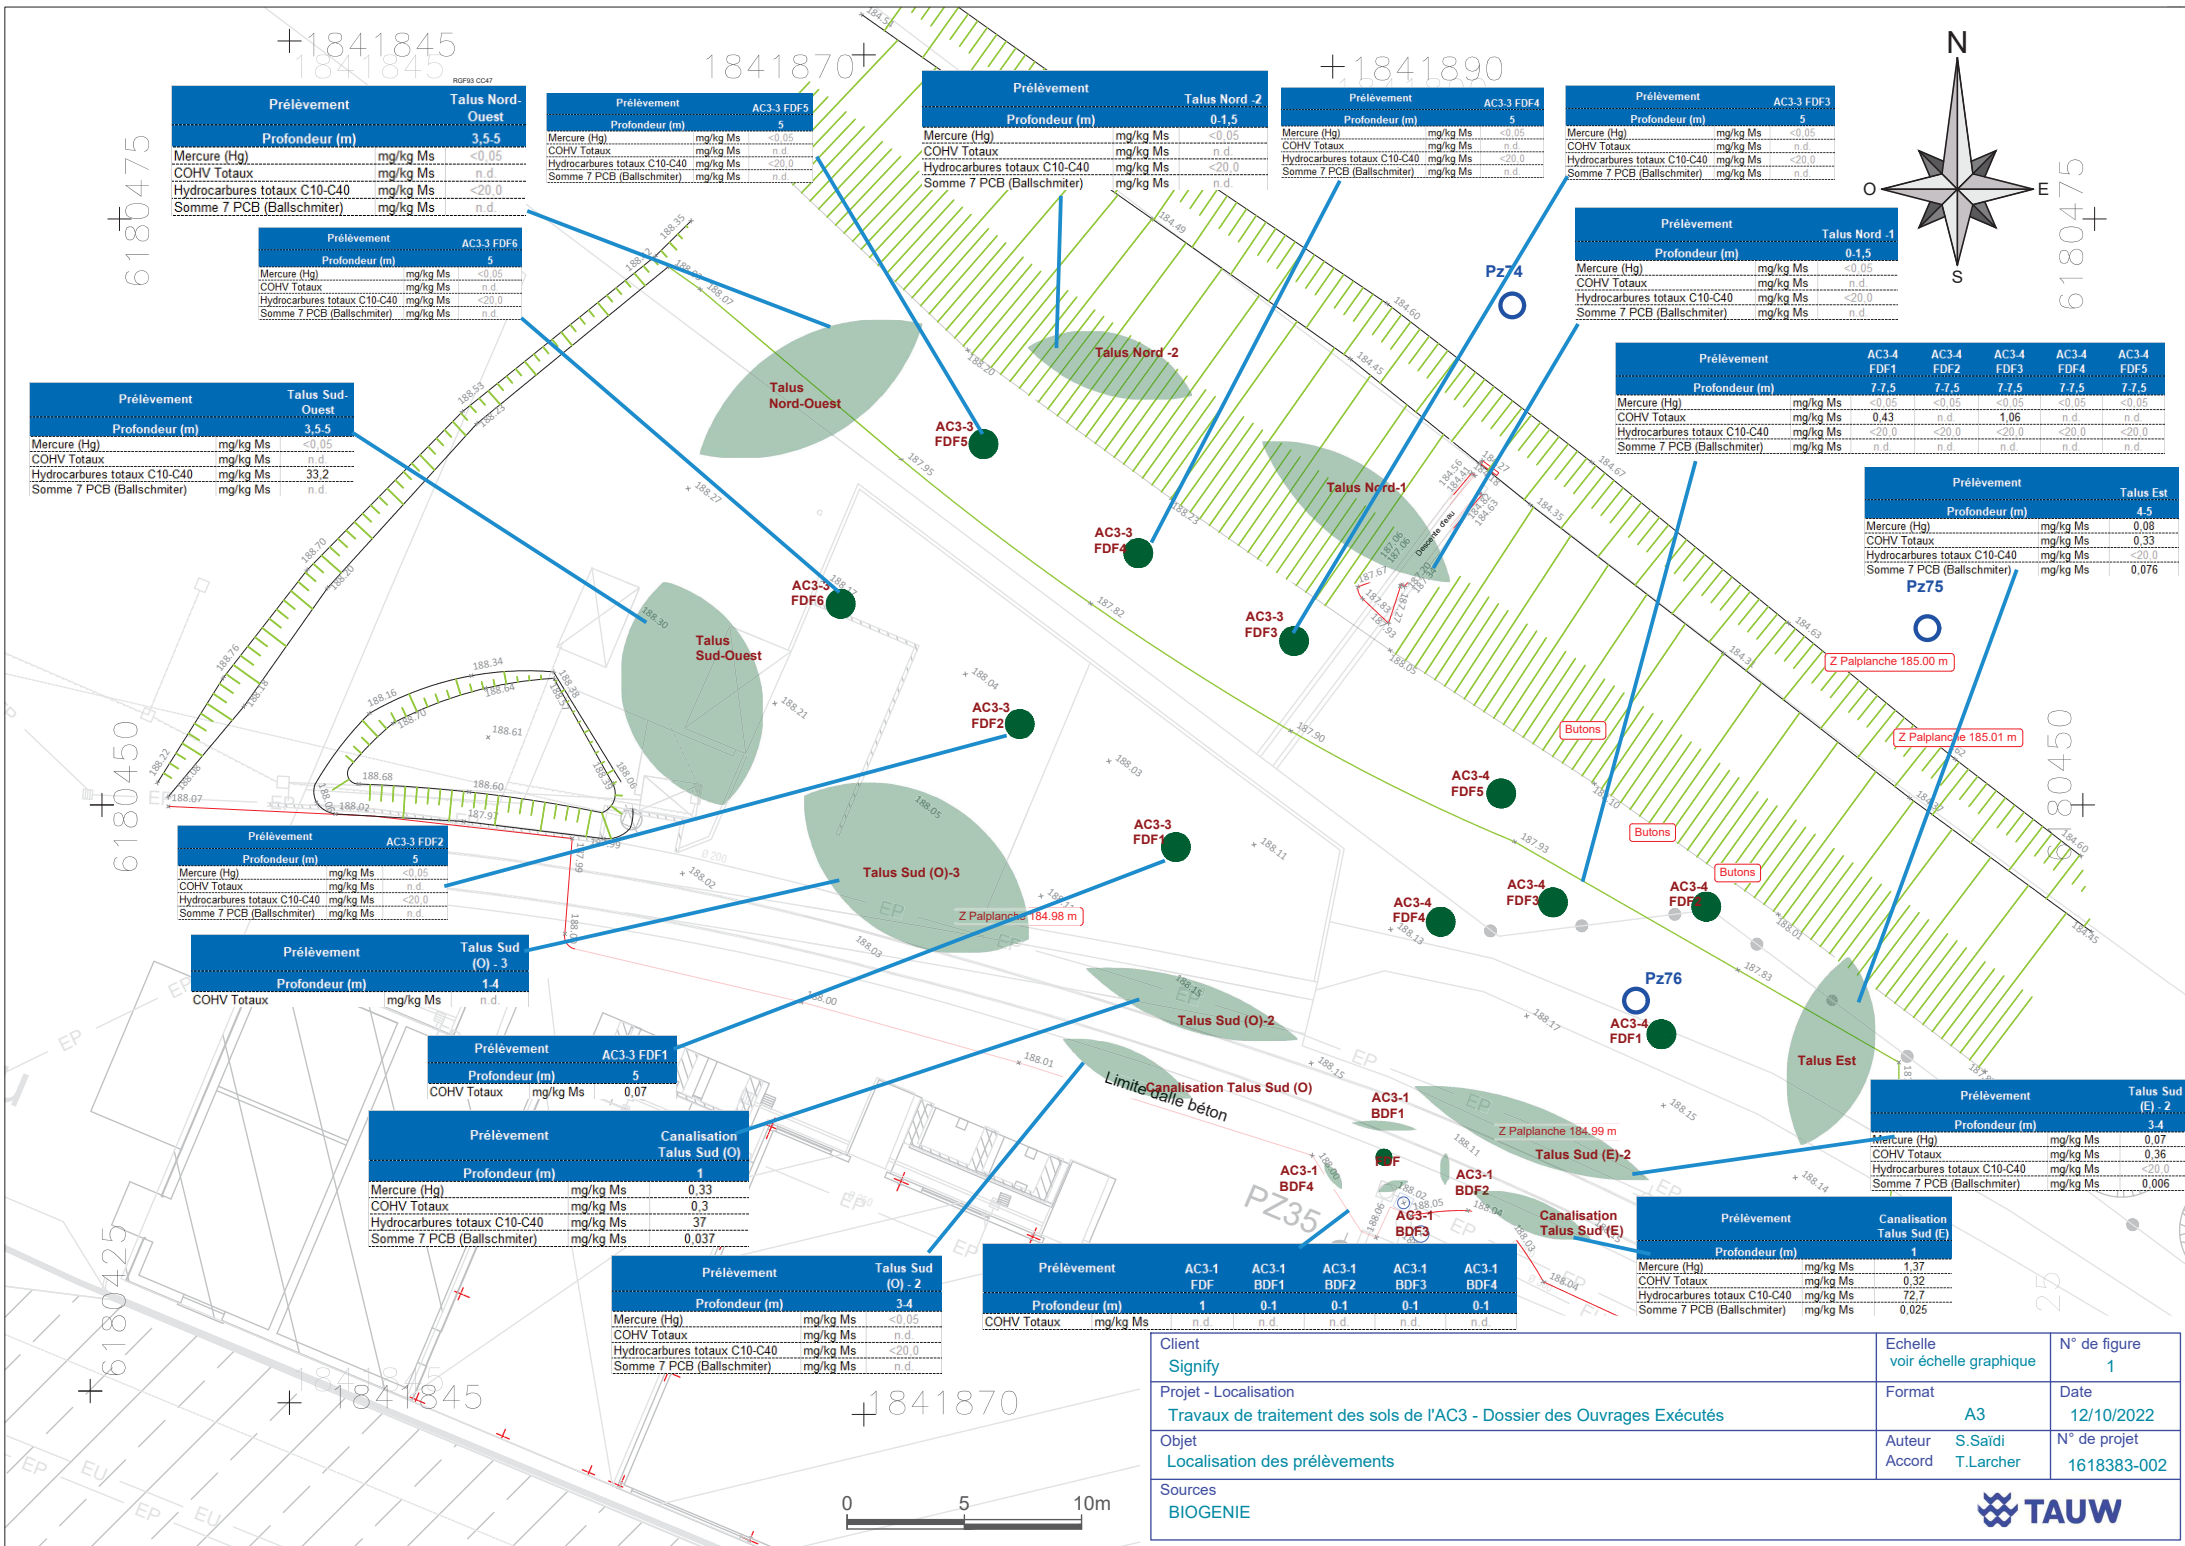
1841845
1841870
1841890

| Prélèvement | Talus Nord-Ouest |
|---|---|
| Profondeur (m) | 3,5-5 |
| Mercure (Hg) mg/kg Ms | <0,05 |
| COHV Totaux mg/kg Ms | n.d. |
| Hydrocarbures totaux C10-C40 mg/kg Ms | <20,0 |
| Somme 7 PCB (Ballschmiter) mg/kg Ms | n.d. |

| Prélèvement | AC3-3 FDF5 |
|---|---|
| Profondeur (m) | 5 |
| Mercure (Hg) mg/kg Ms | <0,05 |
| COHV Totaux mg/kg Ms | n.d. |
| Hydrocarbures totaux C10-C40 mg/kg Ms | <20,0 |
| Somme 7 PCB (Ballschmiter) mg/kg Ms | n.d. |

| Prélèvement | Talus Nord -2 |
|---|---|
| Profondeur (m) | 0-1,5 |
| Mercure (Hg) mg/kg Ms | <0,05 |
| COHV Totaux mg/kg Ms | n.d. |
| Hydrocarbures totaux C10-C40 mg/kg Ms | <20,0 |
| Somme 7 PCB (Ballschmiter) mg/kg Ms | n.d. |

| Prélèvement | AC3-3 FDF4 |
|---|---|
| Profondeur (m) | 5 |
| Mercure (Hg) mg/kg Ms | <0,05 |
| COHV Totaux mg/kg Ms | n.d. |
| Hydrocarbures totaux C10-C40 mg/kg Ms | <20,0 |
| Somme 7 PCB (Ballschmiter) mg/kg Ms | n.d. |

| Prélèvement | AC3-3 FDF3 |
|---|---|
| Profondeur (m) | 5 |
| Mercure (Hg) mg/kg Ms | <0,05 |
| COHV Totaux mg/kg Ms | n.d. |
| Hydrocarbures totaux C10-C40 mg/kg Ms | <20,0 |
| Somme 7 PCB (Ballschmiter) mg/kg Ms | n.d. |

N O E S

| Prélèvement | AC3-3 FDF6 |
|---|---|
| Profondeur (m) | 5 |
| Mercure (Hg) mg/kg Ms | <0,05 |
| COHV Totaux mg/kg Ms | n.d. |
| Hydrocarbures totaux C10-C40 mg/kg Ms | <20,0 |
| Somme 7 PCB (Ballschmiter) mg/kg Ms | n.d. |

| Prélèvement | Talus Nord -1 |
|---|---|
| Profondeur (m) | 0-1,5 |
| Mercure (Hg) mg/kg Ms | <0,05 |
| COHV Totaux mg/kg Ms | n.d. |
| Hydrocarbures totaux C10-C40 mg/kg Ms | <20,0 |
| Somme 7 PCB (Ballschmiter) mg/kg Ms | n.d. |

| Prélèvement | | AC3-4 FDF1 | AC3-4 FDF2 | AC3-4 FDF3 | AC3-4 FDF4 | AC3-4 FDF5 |
|---|---|---|---|---|---|---|
| Profondeur (m) | | 7-7,5 | 7-7,5 | 7-7,5 | 7-7,5 | 7-7,5 |
| Mercure (Hg) | mg/kg Ms | <0,05 | <0,05 | <0,05 | <0,05 | <0,05 |
| COHV Totaux | mg/kg Ms | 0,43 | n.d. | 1,06 | n.d. | n.d. |
| Hydrocarbures totaux C10-C40 | mg/kg Ms | <20,0 | <20,0 | <20,0 | <20,0 | <20,0 |
| Somme 7 PCB (Ballschmiter) | mg/kg Ms | n.d. | n.d. | n.d. | n.d. | n.d. |

| Prélèvement | Talus Sud-Ouest |
|---|---|
| Profondeur (m) | 3,5-5 |
| Mercure (Hg) mg/kg Ms | <0,05 |
| COHV Totaux mg/kg Ms | n.d. |
| Hydrocarbures totaux C10-C40 mg/kg Ms | 33,2 |
| Somme 7 PCB (Ballschmiter) mg/kg Ms | n.d. |

| Prélèvement | Talus Est |
|---|---|
| Profondeur (m) | 4-5 |
| Mercure (Hg) mg/kg Ms | 0,08 |
| COHV Totaux mg/kg Ms | 0,33 |
| Hydrocarbures totaux C10-C40 mg/kg Ms | <20,0 |
| Somme 7 PCB (Ballschmiter) mg/kg Ms | 0,076 |

Pz74 Pz75 Pz76 PZ35
Talus Nord-Ouest
Talus Nord -2
Talus Nord-1
Talus Sud-Ouest
Talus Sud (O)-3
Talus Sud (O)-2
Talus Sud (E)-2
Talus Est
Canalisation Talus Sud (O)
Canalisation Talus Sud (E)
Limite dalle béton
AC3-3 FDF5 AC3-3 FDF4 AC3-3 FDF6 AC3-3 FDF3 AC3-3 FDF2 AC3-3 FDF1
AC3-4 FDF5 AC3-4 FDF4 AC3-4 FDF3 AC3-4 FDF2 AC3-4 FDF1
AC3-1 BDF1 AC3-1 BDF4 AC3-1 BDF2 AC3-1 BDF3 FDF
Z Palplanche 185.00 m
Z Palplanche 185.01 m
Z Palplanche 184.98 m
Z Palplanche 184.99 m
Butons
Butons
Butons
Descente d'eau

| Prélèvement | AC3-3 FDF2 |
|---|---|
| Profondeur (m) | 5 |
| Mercure (Hg) mg/kg Ms | <0,05 |
| COHV Totaux mg/kg Ms | n.d. |
| Hydrocarbures totaux C10-C40 mg/kg Ms | <20,0 |
| Somme 7 PCB (Ballschmiter) mg/kg Ms | n.d. |

| Prélèvement | Talus Sud (O) - 3 |
|---|---|
| Profondeur (m) | 1-4 |
| COHV Totaux mg/kg Ms | n.d. |

| Prélèvement | AC3-3 FDF1 |
|---|---|
| Profondeur (m) | 5 |
| COHV Totaux mg/kg Ms | 0,07 |

| Prélèvement | Canalisation Talus Sud (O) |
|---|---|
| Profondeur (m) | 1 |
| Mercure (Hg) mg/kg Ms | 0,33 |
| COHV Totaux mg/kg Ms | 0,3 |
| Hydrocarbures totaux C10-C40 mg/kg Ms | 37 |
| Somme 7 PCB (Ballschmiter) mg/kg Ms | 0,037 |

| Prélèvement | Talus Sud (O) - 2 |
|---|---|
| Profondeur (m) | 3-4 |
| Mercure (Hg) mg/kg Ms | <0,05 |
| COHV Totaux mg/kg Ms | n.d. |
| Hydrocarbures totaux C10-C40 mg/kg Ms | <20,0 |
| Somme 7 PCB (Ballschmiter) mg/kg Ms | n.d. |

| Prélèvement | | AC3-1 FDF | AC3-1 BDF1 | AC3-1 BDF2 | AC3-1 BDF3 | AC3-1 BDF4 |
|---|---|---|---|---|---|---|
| Profondeur (m) | | 1 | 0-1 | 0-1 | 0-1 | 0-1 |
| COHV Totaux | mg/kg Ms | n.d. | n.d. | n.d. | n.d. | n.d. |

| Prélèvement | Talus Sud (E) - 2 |
|---|---|
| Profondeur (m) | 3-4 |
| Mercure (Hg) mg/kg Ms | 0,07 |
| COHV Totaux mg/kg Ms | 0,36 |
| Hydrocarbures totaux C10-C40 mg/kg Ms | <20,0 |
| Somme 7 PCB (Ballschmiter) mg/kg Ms | 0,006 |

| Prélèvement | Canalisation Talus Sud (E) |
|---|---|
| Profondeur (m) | 1 |
| Mercure (Hg) mg/kg Ms | 1,37 |
| COHV Totaux mg/kg Ms | 0,32 |
| Hydrocarbures totaux C10-C40 mg/kg Ms | 72,7 |
| Somme 7 PCB (Ballschmiter) mg/kg Ms | 0,025 |

0 5 10m

Client
Signify
Echelle
voir échelle graphique
N° de figure
1
Projet - Localisation
Travaux de traitement des sols de l'AC3 - Dossier des Ouvrages Exécutés
Format
A3
Date
12/10/2022
Objet
Localisation des prélèvements
Auteur S.Saïdi
Accord T.Larcher
N° de projet
1618383-002
Sources
BIOGENIE
TAUW